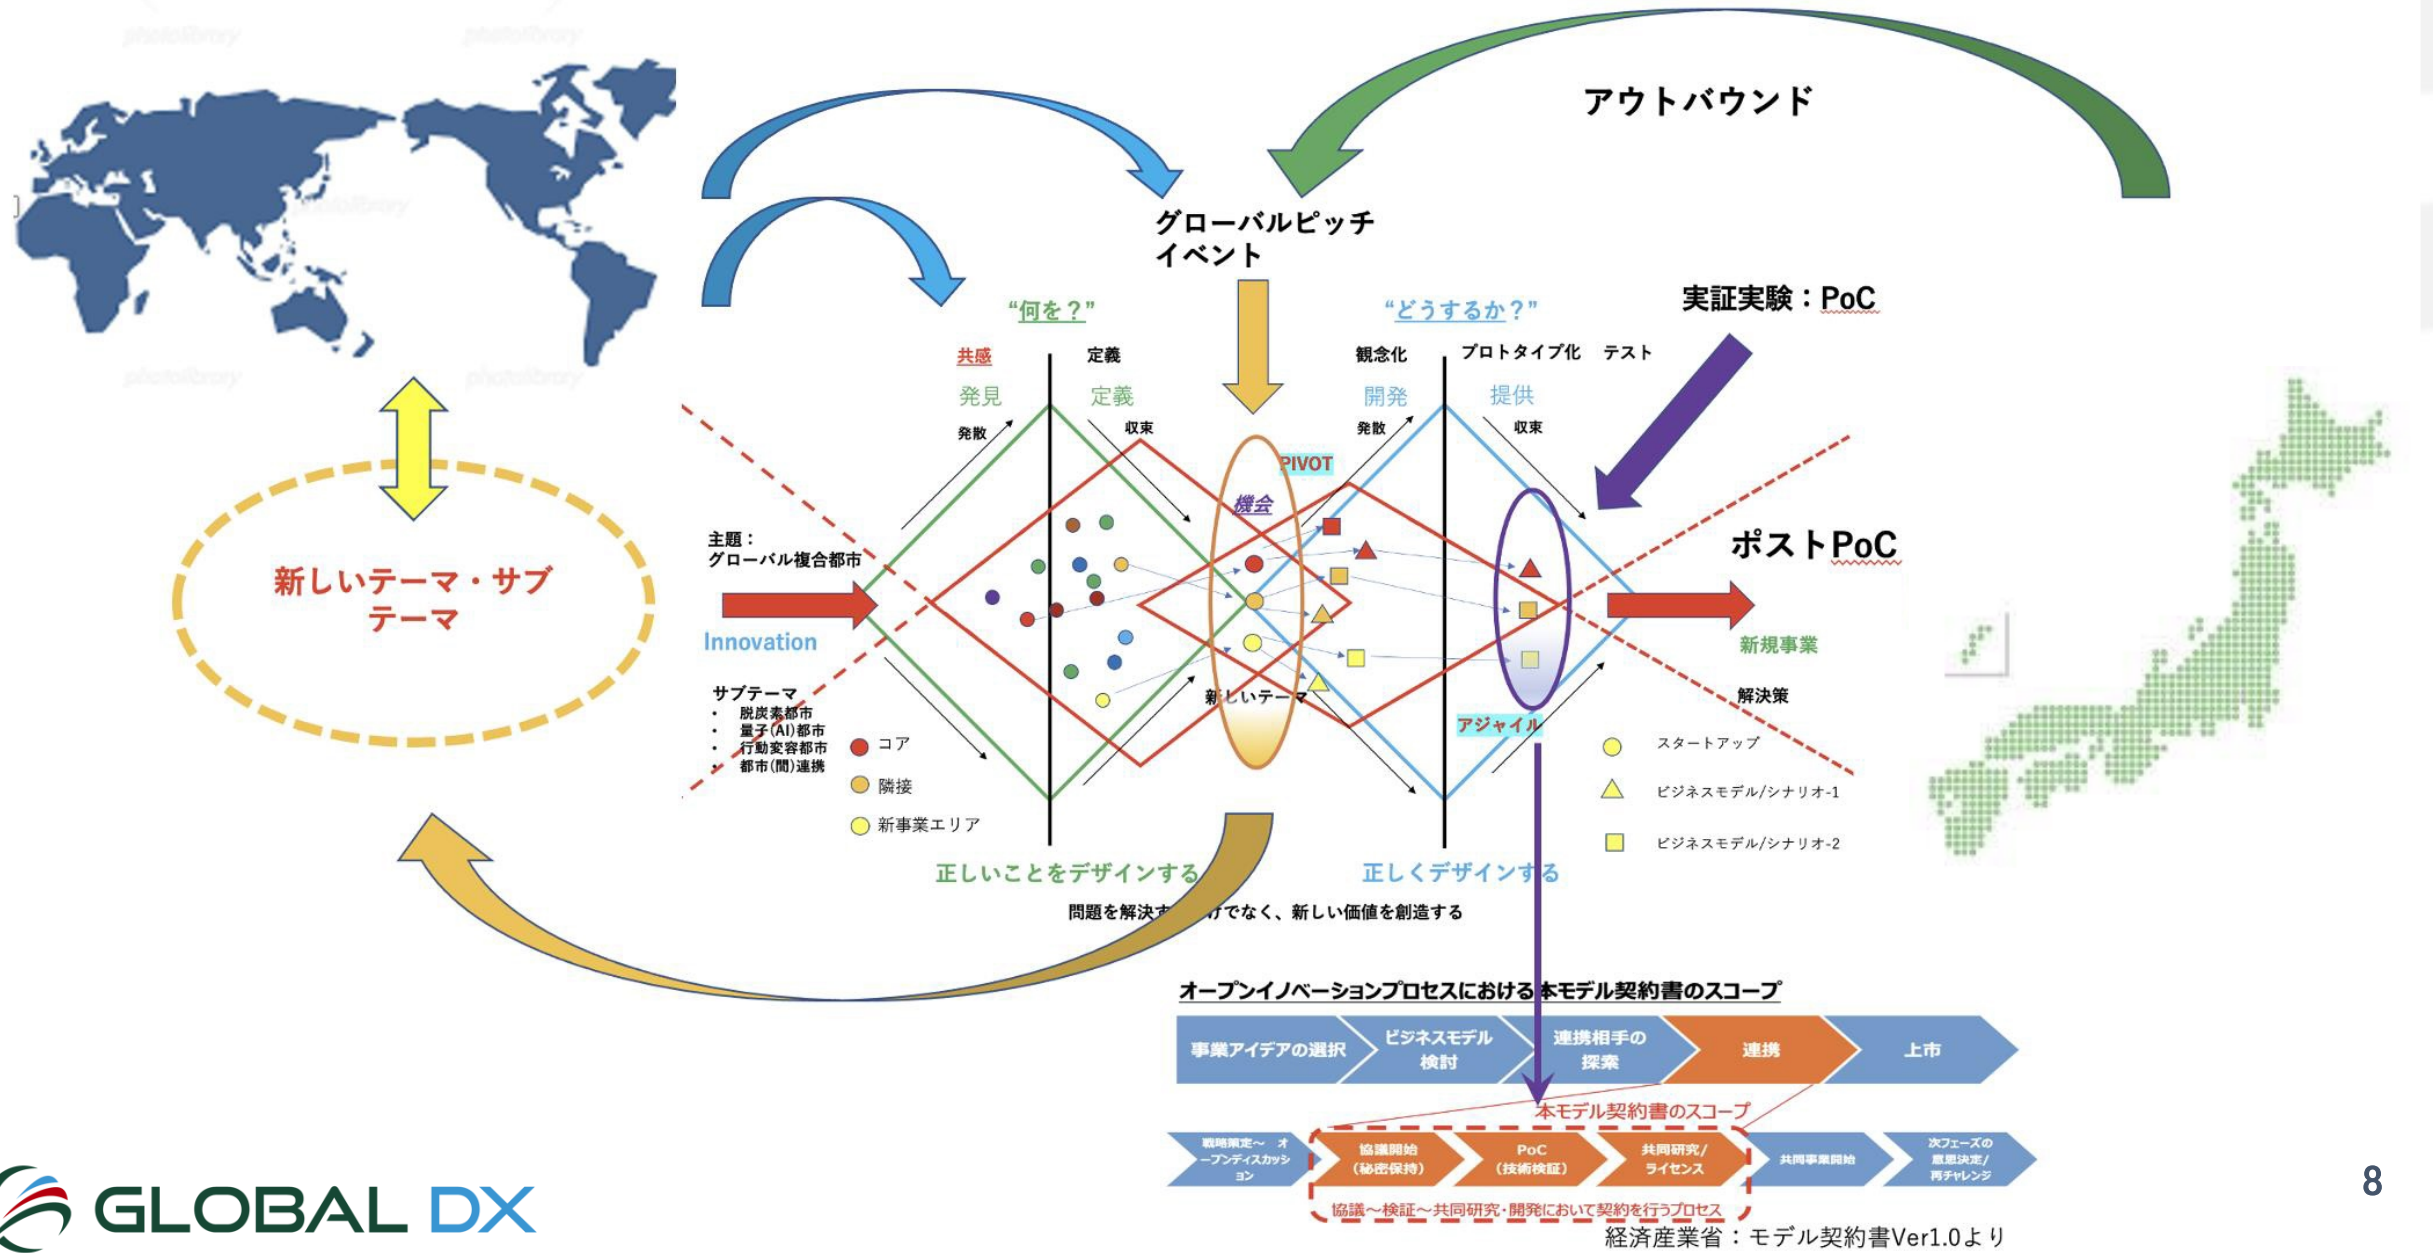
アウトバウンド

グローバルピッチイベント

実証実験：PoC

"何を？"

"どうするか？"

共感　定義
発見　定義
発散　収束

観念化　プロトタイプ化　テスト
開発　提供
発散　収束

PIVOT
機会

主題：
グローバル複合都市

Innovation

サブテーマ
• 脱炭素都市
• 量子(AI)都市
• 行動変容都市
• 都市(間)連携

コア
隣接
新事業エリア

新しいテーマ

アジャイル

ポストPoC

新規事業
解決策

スタートアップ
ビジネスモデル/シナリオ-1
ビジネスモデル/シナリオ-2

新しいテーマ・サブテーマ

正しいことをデザインする
正しくデザインする

問題を解決す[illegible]けでなく、新しい価値を創造する

オープンイノベーションプロセスにおける本モデル契約書のスコープ

事業アイデアの選択　ビジネスモデル検討　連携相手の探索　連携　上市

本モデル契約書のスコープ

戦略策定～オープンディスカッション　協議開始(秘密保持)　PoC(技術検証)　共同研究/ライセンス　共同事業開始　次フェーズの意思決定/再チャレンジ

協議～検証～共同研究・開発において契約を行うプロセス

経済産業省：モデル契約書Ver1.0より

GLOBAL DX

8